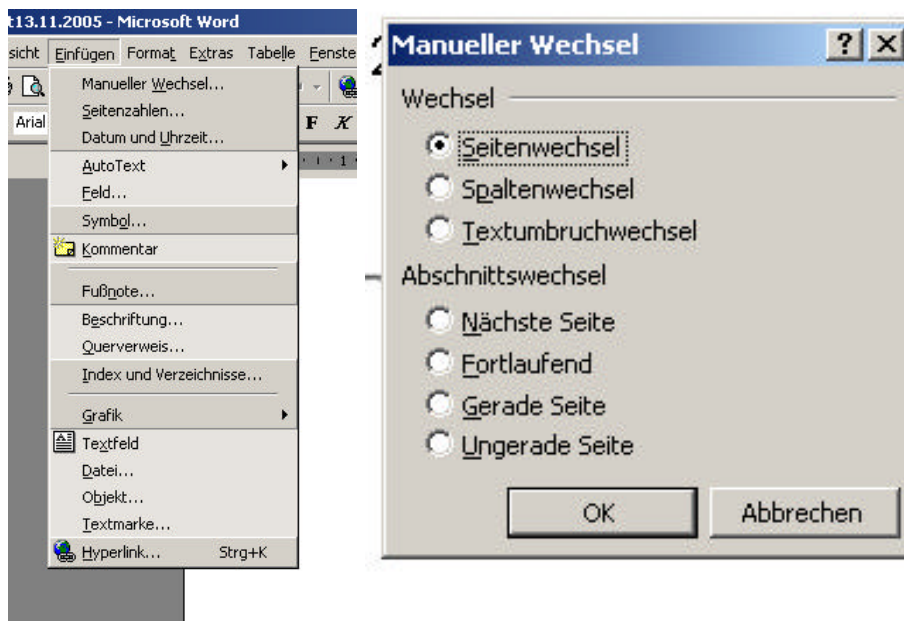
t13.11.2005 - Microsoft Word

sicht Einfügen Format Extras Tabelle Fenste

Arial

F K

Manueller Wechsel...
Seitenzahlen...
Datum und Uhrzeit...
AutoText
Feld...
Symbol...
Kommentar
Fußnote...
Beschriftung...
Querverweis...
Index und Verzeichnisse...
Grafik
Textfeld
Datei...
Objekt...
Textmarke...
Hyperlink... Strg+K

Manueller Wechsel ? X

Wechsel
Seitenwechsel
Spaltenwechsel
Textumbruchwechsel

Abschnittswechsel
Nächste Seite
Fortlaufend
Gerade Seite
Ungerade Seite

OK
Abbrechen